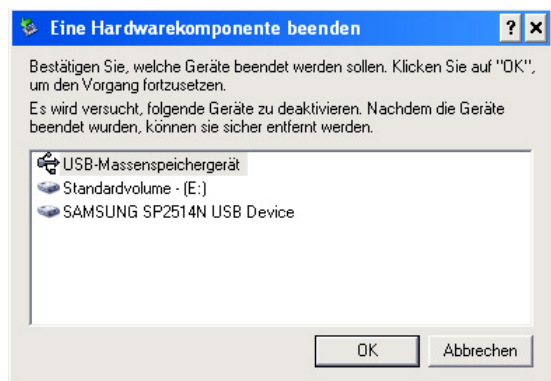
Eine Hardwarekomponente beenden

?
×

Bestätigen Sie, welche Geräte beendet werden sollen. Klicken Sie auf "OK", um den Vorgang fortzusetzen.

Es wird versucht, folgende Geräte zu deaktivieren. Nachdem die Geräte beendet wurden, können sie sicher entfernt werden.

USB-Massenspeichergerät
Standardvolume - (E:)
SAMSUNG SP2514N USB Device

OK
Abbrechen